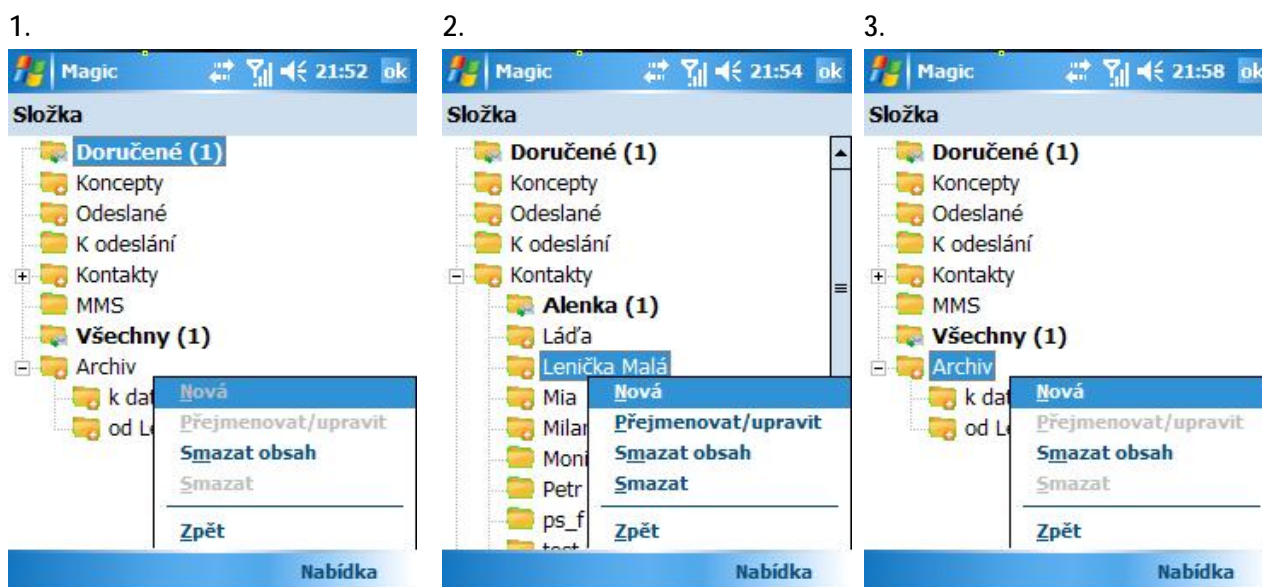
1.

Magic 21:52 ok

Složka

Doručené (1)
Koncepty
Odeslané
K odeslání
Kontakty
MMS
Všechny (1)
Archiv
k dat
od Le

Nová
Přejmenovat/upravit
Smazat obsah
Smazat
Zpět

Nabídka

2.

Magic 21:54 ok

Složka

Doručené (1)
Koncepty
Odeslané
K odeslání
Kontakty
Alenka (1)
Láďa
Lenička Malá
Mia
Milan
Moni
Petr
ps_f
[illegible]

Nová
Přejmenovat/upravit
Smazat obsah
Smazat
Zpět

Nabídka

3.

Magic 21:58 ok

Složka

Doručené (1)
Koncepty
Odeslané
K odeslání
Kontakty
MMS
Všechny (1)
Archiv
k dat
od Le

Nová
Přejmenovat/upravit
Smazat obsah
Smazat
Zpět

Nabídka